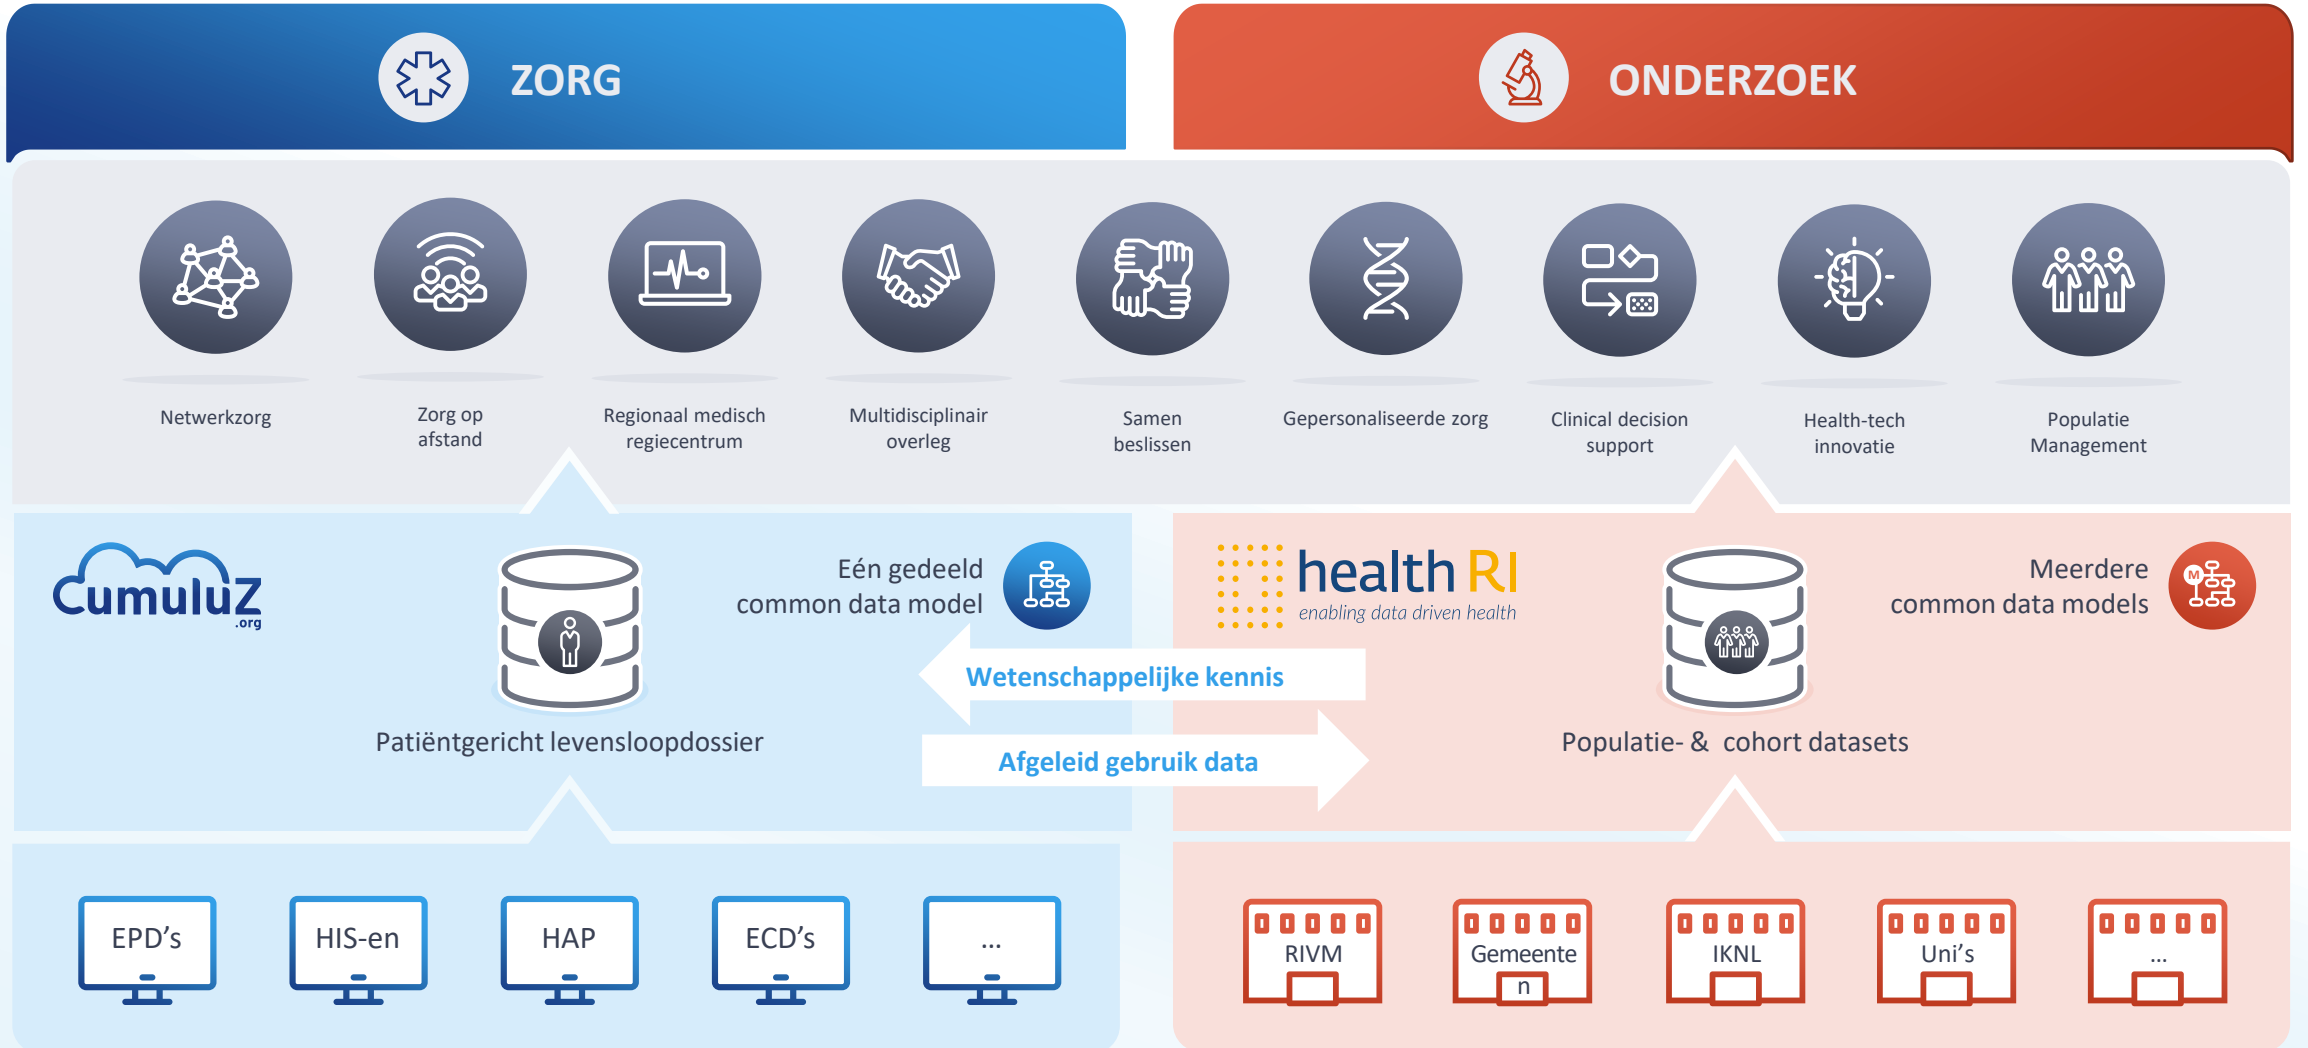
ZORG

ONDERZOEK

Netwerkzorg

Zorg op afstand

Regionaal medisch regiecentrum

Multidisciplinair overleg

Samen beslissen

Gepersonaliseerde zorg

Clinical decision support

Health-tech innovatie

Populatie Management

CumuluZ .org

Eén gedeeld common data model

Patiëntgericht levensloopdossier

health RI
enabling data driven health

Meerdere common data models

Populatie- & cohort datasets

Wetenschappelijke kennis

Afgeleid gebruik data

EPD's

HIS-en

HAP

ECD's

...

RIVM

Gemeente
n

IKNL

Uni's

...